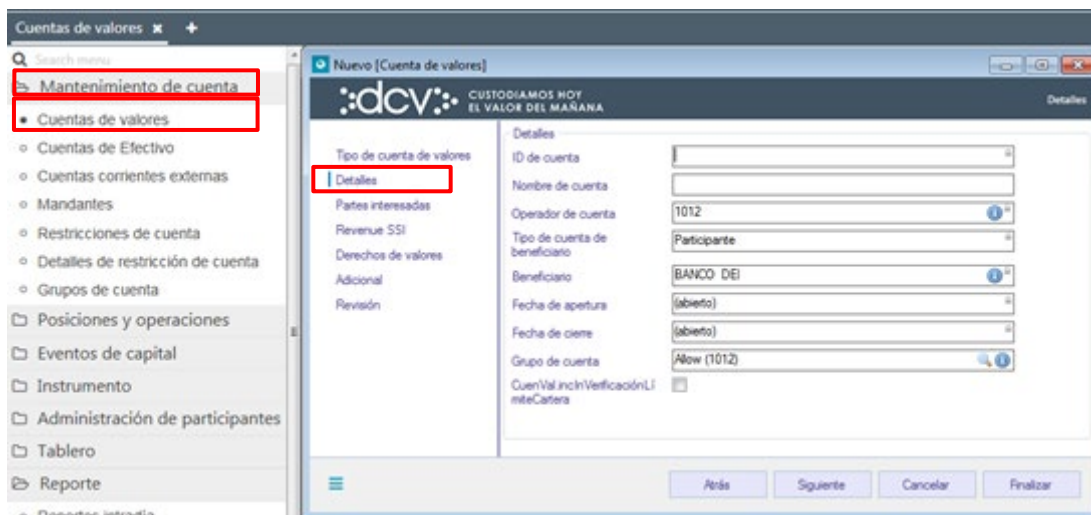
Cuentas de valores ✖ +

Search menu

Mantenimiento de cuenta

Cuentas de valores

Cuentas de Efectivo

Cuentas corrientes externas

Mandantes

Restricciones de cuenta

Detalles de restricción de cuenta

Grupos de cuenta

Posiciones y operaciones

Eventos de capital

Instrumento

Administración de participantes

Tablero

Reporte

Reportes intradía

Nuevo [Cuenta de valores]

:dcv: CUSTODIAMOS HOY EL VALOR DEL MAÑANA

Detalles

Tipo de cuenta de valores

Detalles

Partes interesadas

Revenue SSI

Derechos de valores

Adicional

Revisión

Detalles

ID de cuenta

Nombre de cuenta

Operador de cuenta | 1012

Tipo de cuenta de beneficiario | Participante

Beneficiario | BANCO DEI

Fecha de apertura | (abierto)

Fecha de cierre | (abierto)

Grupo de cuenta | Allow (1012)

CuenVal.incInVerificaciónLímiteCartera

Atrás

Siguiente

Cancelar

Finalizar